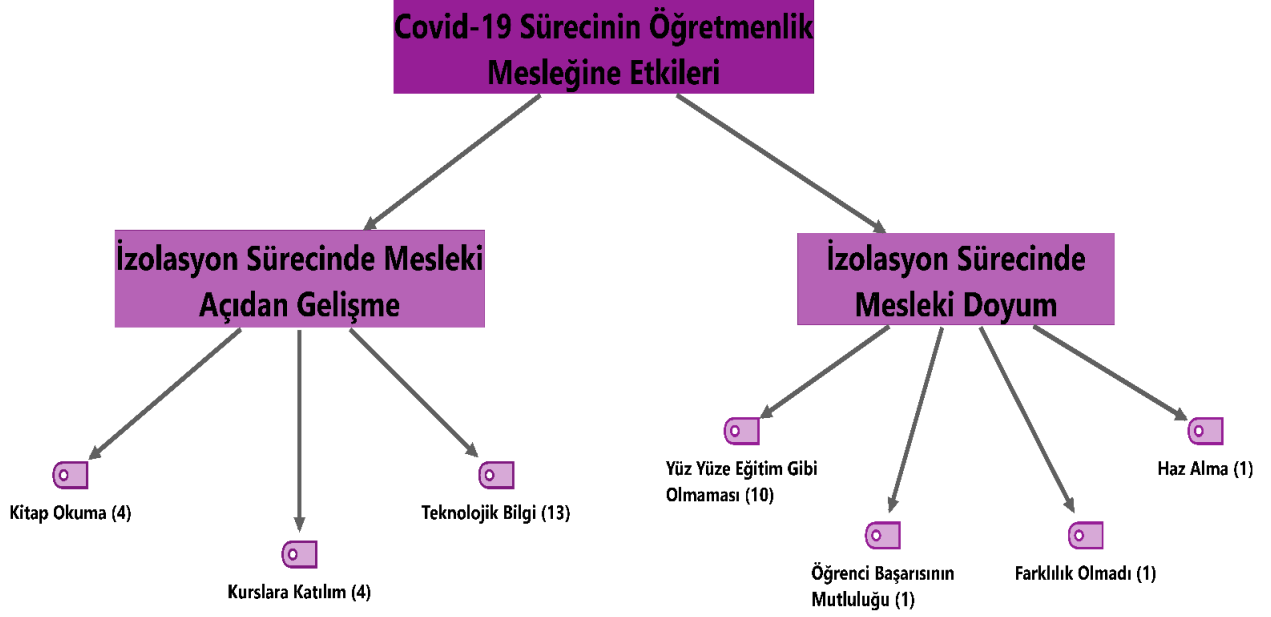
Covid-19 Sürecinin Öğretmenlik Mesleğine Etkileri

İzolasyon Sürecinde Mesleki Açıdan Gelişme

İzolasyon Sürecinde Mesleki Doyum

Kitap Okuma (4)

Kurslara Katılım (4)

Teknolojik Bilgi (13)

Yüz Yüze Eğitim Gibi Olmaması (10)

Öğrenci Başarısının Mutluluğu (1)

Farklılık Olmadı (1)

Haz Alma (1)